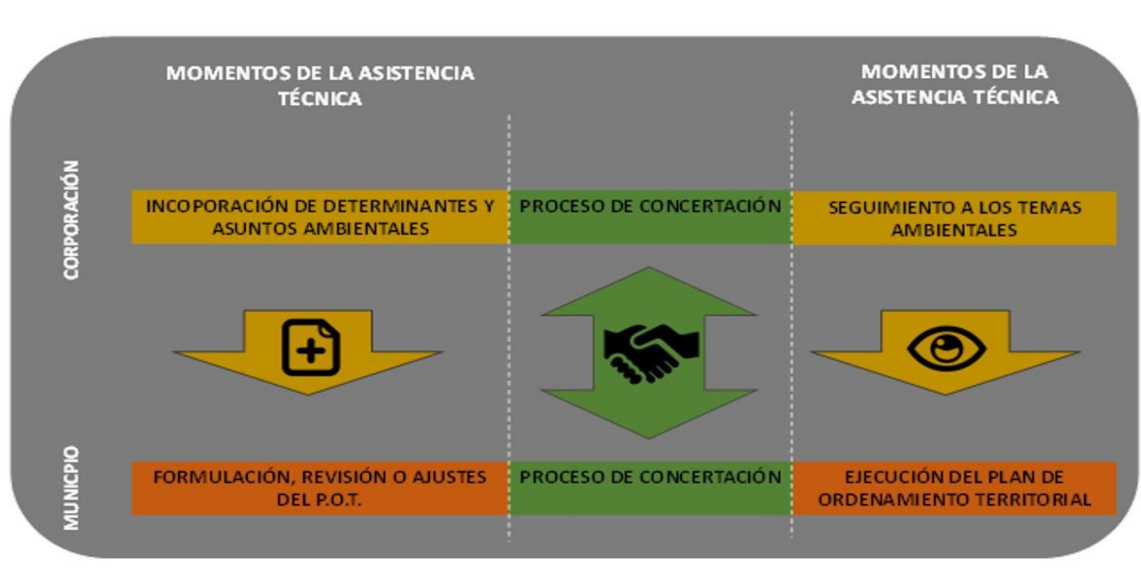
MOMENTOS DE LA ASISTENCIA TÉCNICA

MOMENTOS DE LA ASISTENCIA TÉCNICA

CORPORACIÓN

INCOPORACIÓN DE DETERMINANTES Y ASUNTOS AMBIENTALES

PROCESO DE CONCERTACIÓN

SEGUIMIENTO A LOS TEMAS AMBIENTALES

MUNICPIO

FORMULACIÓN, REVISIÓN O AJUSTES DEL P.O.T.

PROCESO DE CONCERTACIÓN

EJECUCIÓN DEL PLAN DE ORDENAMIENTO TERRITORIAL